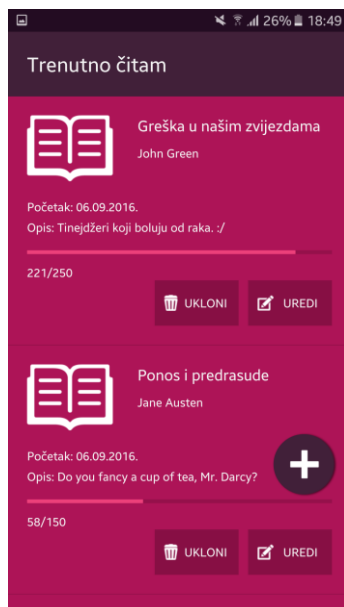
26% 18:49

Trenutno čitam

Greška u našim zvijezdama

John Green

Početak: 06.09.2016.

Opis: Tinejdžeri koji boluju od raka. :/

221/250

UKLONI

UREDI

Ponos i predrasude

Jane Austen

Početak: 06.09.2016.

Opis: Do you fancy a cup of tea, Mr. Darcy?

58/150

UKLONI

UREDI